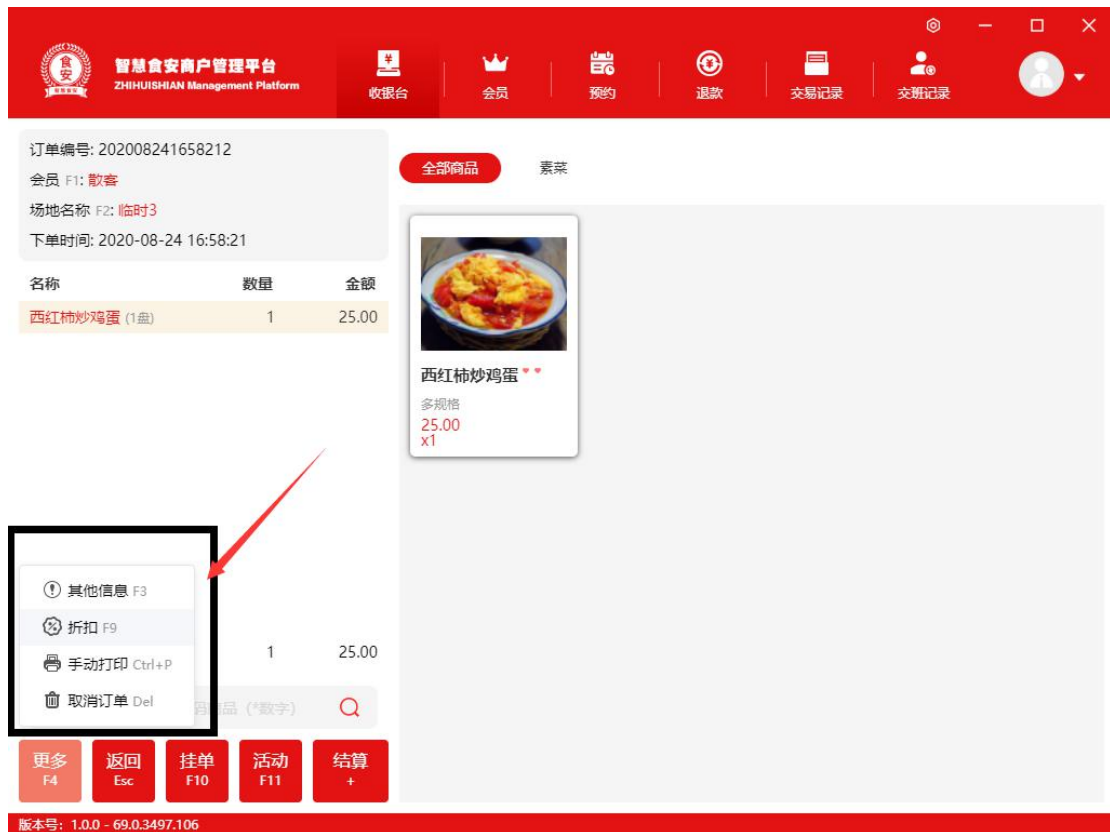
食安

智慧食安商户管理平台
ZHIHUISHIAN Management Platform

收银台
会员
预约
退款
交易记录
交班记录

订单编号: 202008241658212
会员 F1: 散客
场地名称 F2: 临时3
下单时间: 2020-08-24 16:58:21

| 名称 | 数量 | 金额 |
|---|---|---|
| 西红柿炒鸡蛋 (1盘) | 1 | 25.00 |

全部商品
素菜

西红柿炒鸡蛋
多规格
25.00
x1

其他信息 F3
折扣 F9
手动打印 Ctrl+P
取消订单 Del

1
25.00

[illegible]码商品（*数字）

更多
F4
返回
Esc
挂单
F10
活动
F11
结算
+

版本号: 1.0.0 - 69.0.3497.106